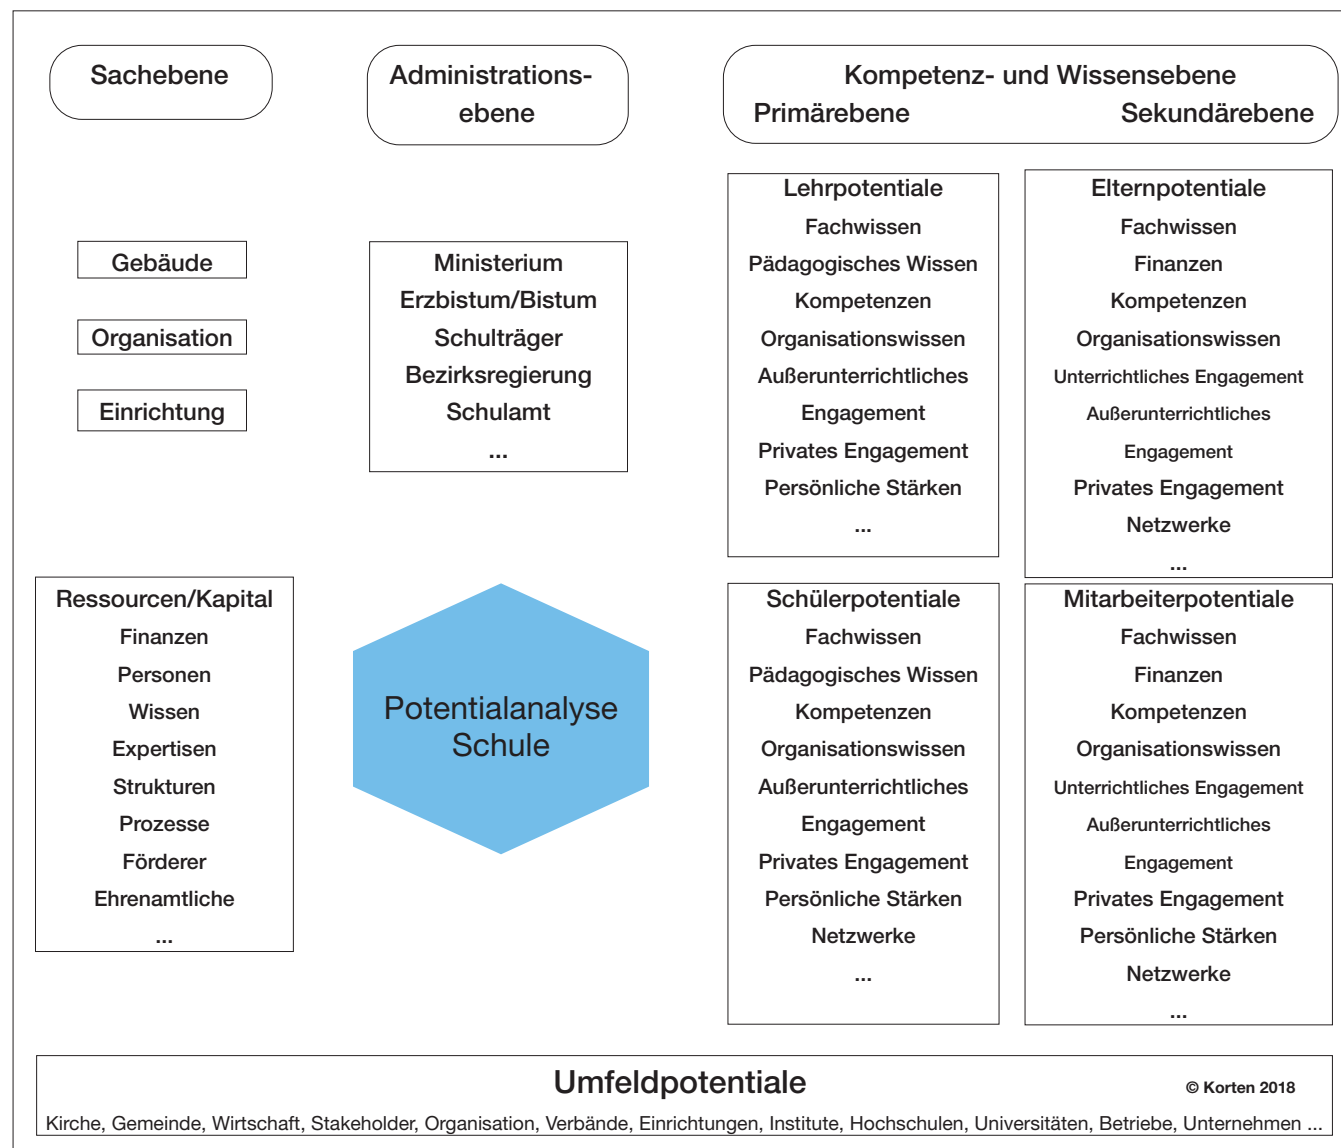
Sachebene

Administrationsebene

Kompetenz- und Wissensebene
Primärebene Sekundärebene

Gebäude

Organisation

Einrichtung

Ministerium
Erzbistum/Bistum
Schulträger
Bezirksregierung
Schulamt
...

Lehrpotentiale
Fachwissen
Pädagogisches Wissen
Kompetenzen
Organisationswissen
Außerunterrichtliches Engagement
Privates Engagement
Persönliche Stärken
...

Elternpotentiale
Fachwissen
Finanzen
Kompetenzen
Organisationswissen
Unterrichtliches Engagement
Außerunterrichtliches Engagement
Privates Engagement
Netzwerke
...

Ressourcen/Kapital
Finanzen
Personen
Wissen
Expertisen
Strukturen
Prozesse
Förderer
Ehrenamtliche
...

Potentialanalyse Schule

Schülerpotentiale
Fachwissen
Pädagogisches Wissen
Kompetenzen
Organisationswissen
Außerunterrichtliches Engagement
Privates Engagement
Persönliche Stärken
Netzwerke
...

Mitarbeiterpotentiale
Fachwissen
Finanzen
Kompetenzen
Organisationswissen
Unterrichtliches Engagement
Außerunterrichtliches Engagement
Privates Engagement
Persönliche Stärken
Netzwerke
...

Umfeldpotentiale
© Korten 2018
Kirche, Gemeinde, Wirtschaft, Stakeholder, Organisation, Verbände, Einrichtungen, Institute, Hochschulen, Universitäten, Betriebe, Unternehmen ...